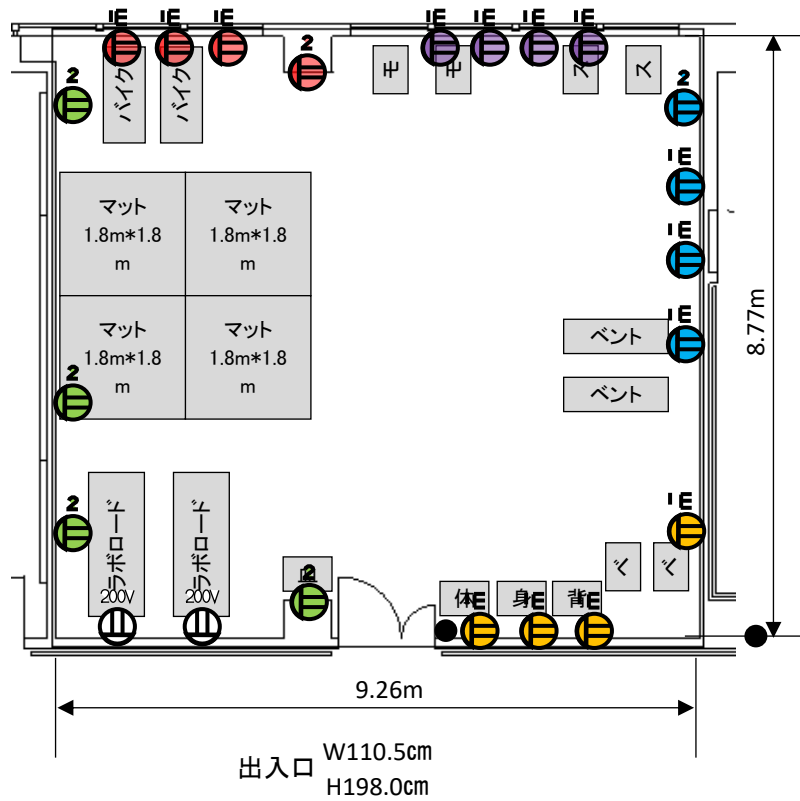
IE IE IE
2
IE IE IE IE
2
バイク
バイク
モ
モ
ス
ス
2
IE
IE
マット 1.8m*1.8 m
マット 1.8m*1.8 m
マット 1.8m*1.8 m
マット 1.8m*1.8 m
IE
ベント
ベント
8.77m
2
2
IE
ラボロード
ラボロード
く
く
200V
200V
2
体IE
身IE
背IE
9.26m
出入口 W110.5cm H198.0cm